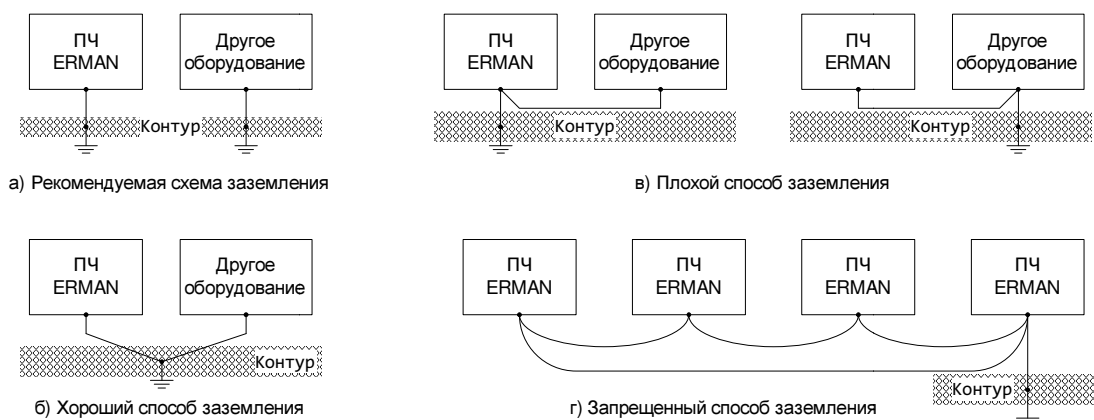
ПЧ ERMAN

Другое оборудование

Контур

а) Рекомендуемая схема заземления

ПЧ ERMAN

Другое оборудование

Контур

ПЧ ERMAN

Другое оборудование

Контур

в) Плохой способ заземления

ПЧ ERMAN

Другое оборудование

Контур

б) Хороший способ заземления

ПЧ ERMAN

ПЧ ERMAN

ПЧ ERMAN

ПЧ ERMAN

Контур

г) Запрещенный способ заземления